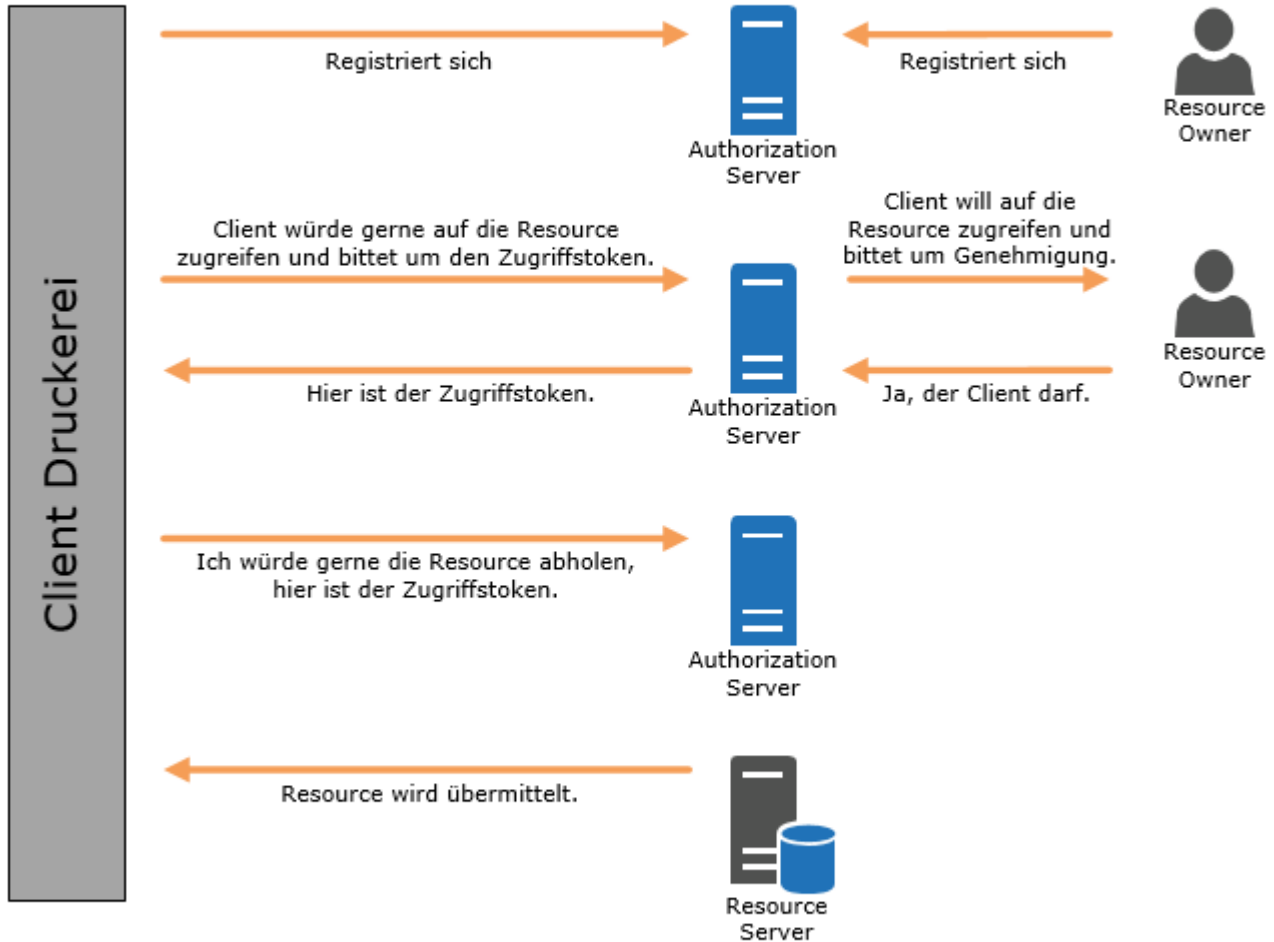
Client Druckerei

Registriert sich

Authorization Server

Registriert sich

Resource Owner

Client würde gerne auf die Resource zugreifen und bittet um den Zugriffstoken.

Authorization Server

Client will auf die Resource zugreifen und bittet um Genehmigung.

Resource Owner

Hier ist der Zugriffstoken.

Ja, der Client darf.

Ich würde gerne die Resource abholen, hier ist der Zugriffstoken.

Authorization Server

Resource wird übermittelt.

Resource Server